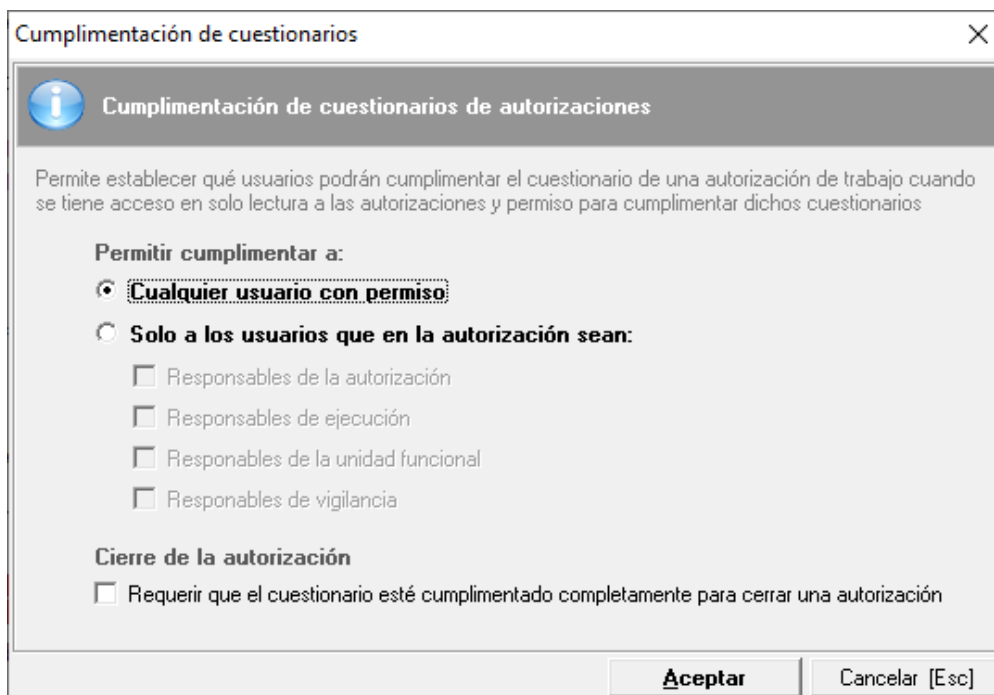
Cumplimentación de cuestionarios

Cumplimentación de cuestionarios de autorizaciones

Permite establecer qué usuarios podrán cumplimentar el cuestionario de una autorización de trabajo cuando se tiene acceso en solo lectura a las autorizaciones y permiso para cumplimentar dichos cuestionarios

Permitir cumplimentar a:

Cualquier usuario con permiso

Solo a los usuarios que en la autorización sean:

Responsables de la autorización

Responsables de ejecución

Responables de la unidad funcional

Responables de vigilancia

Cierre de la autorización

Requerir que el cuestionario esté cumplimentado completamente para cerrar una autorización

Aceptar

Cancelar [Esc]